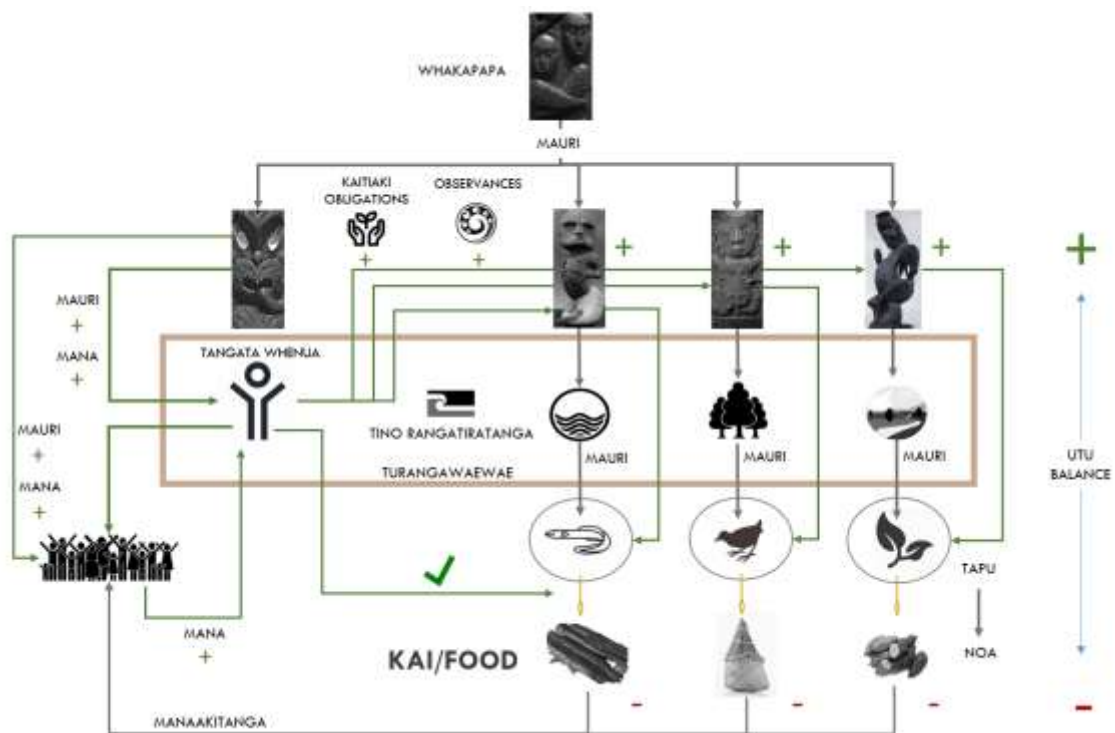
WHAKAPAPA

MAURI

KAITIAKI OBLIGATIONS

OBSERVANCES

+

+

+

+

+

+

MAURI
+
MANA
+

TANGATA WHENUA

TINO RANGATIRATANGA

TURANGAWAEWAE

MAURI

MAURI

MAURI

UTU BALANCE

MAURI
+
MANA
+

TAPU

NOA

MANA
+

KAI/FOOD

-

-

-

-

MANAAKITANGA